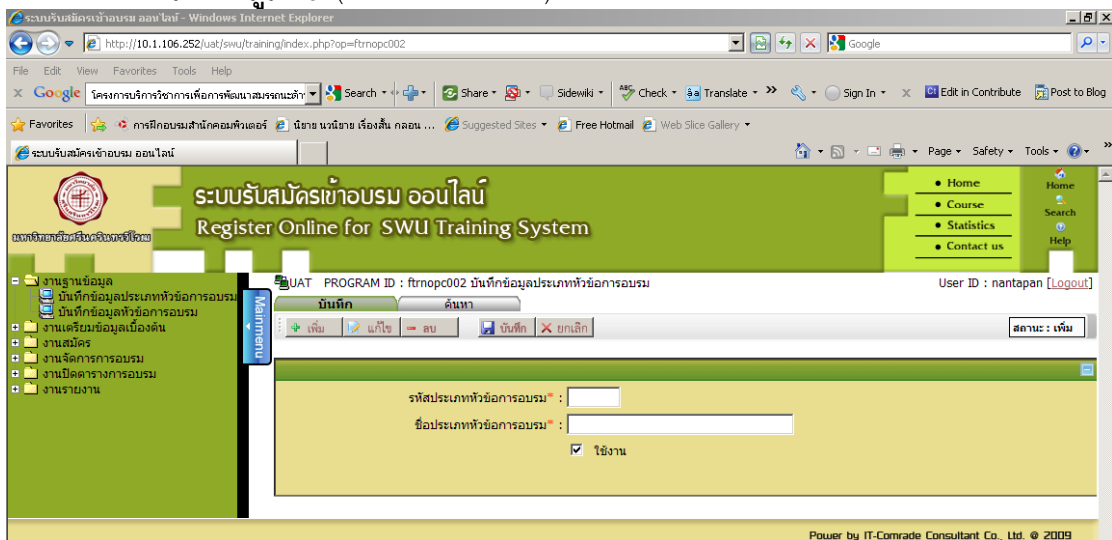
ระบบรับสมัครเข้าอบรม ออนไลน์ - Windows Internet Explorer

http://10.1.106.252/uat/swu/training/index.php?op=ftrnopc002

Google

File Edit View Favorites Tools Help

Google โครงการบริการวิชาการเพื่อการพัฒนาสมรรถนะค้า Search Share Sidewiki Check Translate Sign In Edit in Contribute Post to Blog

Favorites การฝึกอบรมสำนักคอมพิวเตอร์ นิยาย นวนิยาย เรื่องสั้น กลอน ... Suggested Sites Free Hotmail Web Slice Gallery

ระบบรับสมัครเข้าอบรม ออนไลน์

Page Safety Tools

มหาวิทยาลัยศรีนครินทรวิโรฒ

ระบบรับสมัครเข้าอบรม ออนไลน์
Register Online for SWU Training System

• Home
• Course
• Statistics
• Contact us

Home
Search
Help

งานฐานข้อมูล
บันทึกข้อมูลประเภทหัวข้อการอบรม
บันทึกข้อมูลหัวข้อการอบรม
งานเตรียมข้อมูลเบื้องต้น
งานสมัคร
งานจัดการการอบรม
งานปิดตารางการอบรม
งานรายงาน

Mainmenu

UAT PROGRAM ID : ftrnopc002 บันทึกข้อมูลประเภทหัวข้อการอบรม

User ID : nantapan [Logout]

บันทึก ค้นหา

เพิ่ม แก้ไข ลบ บันทึก ยกเลิก

สถานะ : เพิ่ม

รหัสประเภทหัวข้อการอบรม* :

ชื่อประเภทหัวข้อการอบรม* :

ใช้งาน

Power by IT-Comrade Consultant Co., Ltd. @ 2009